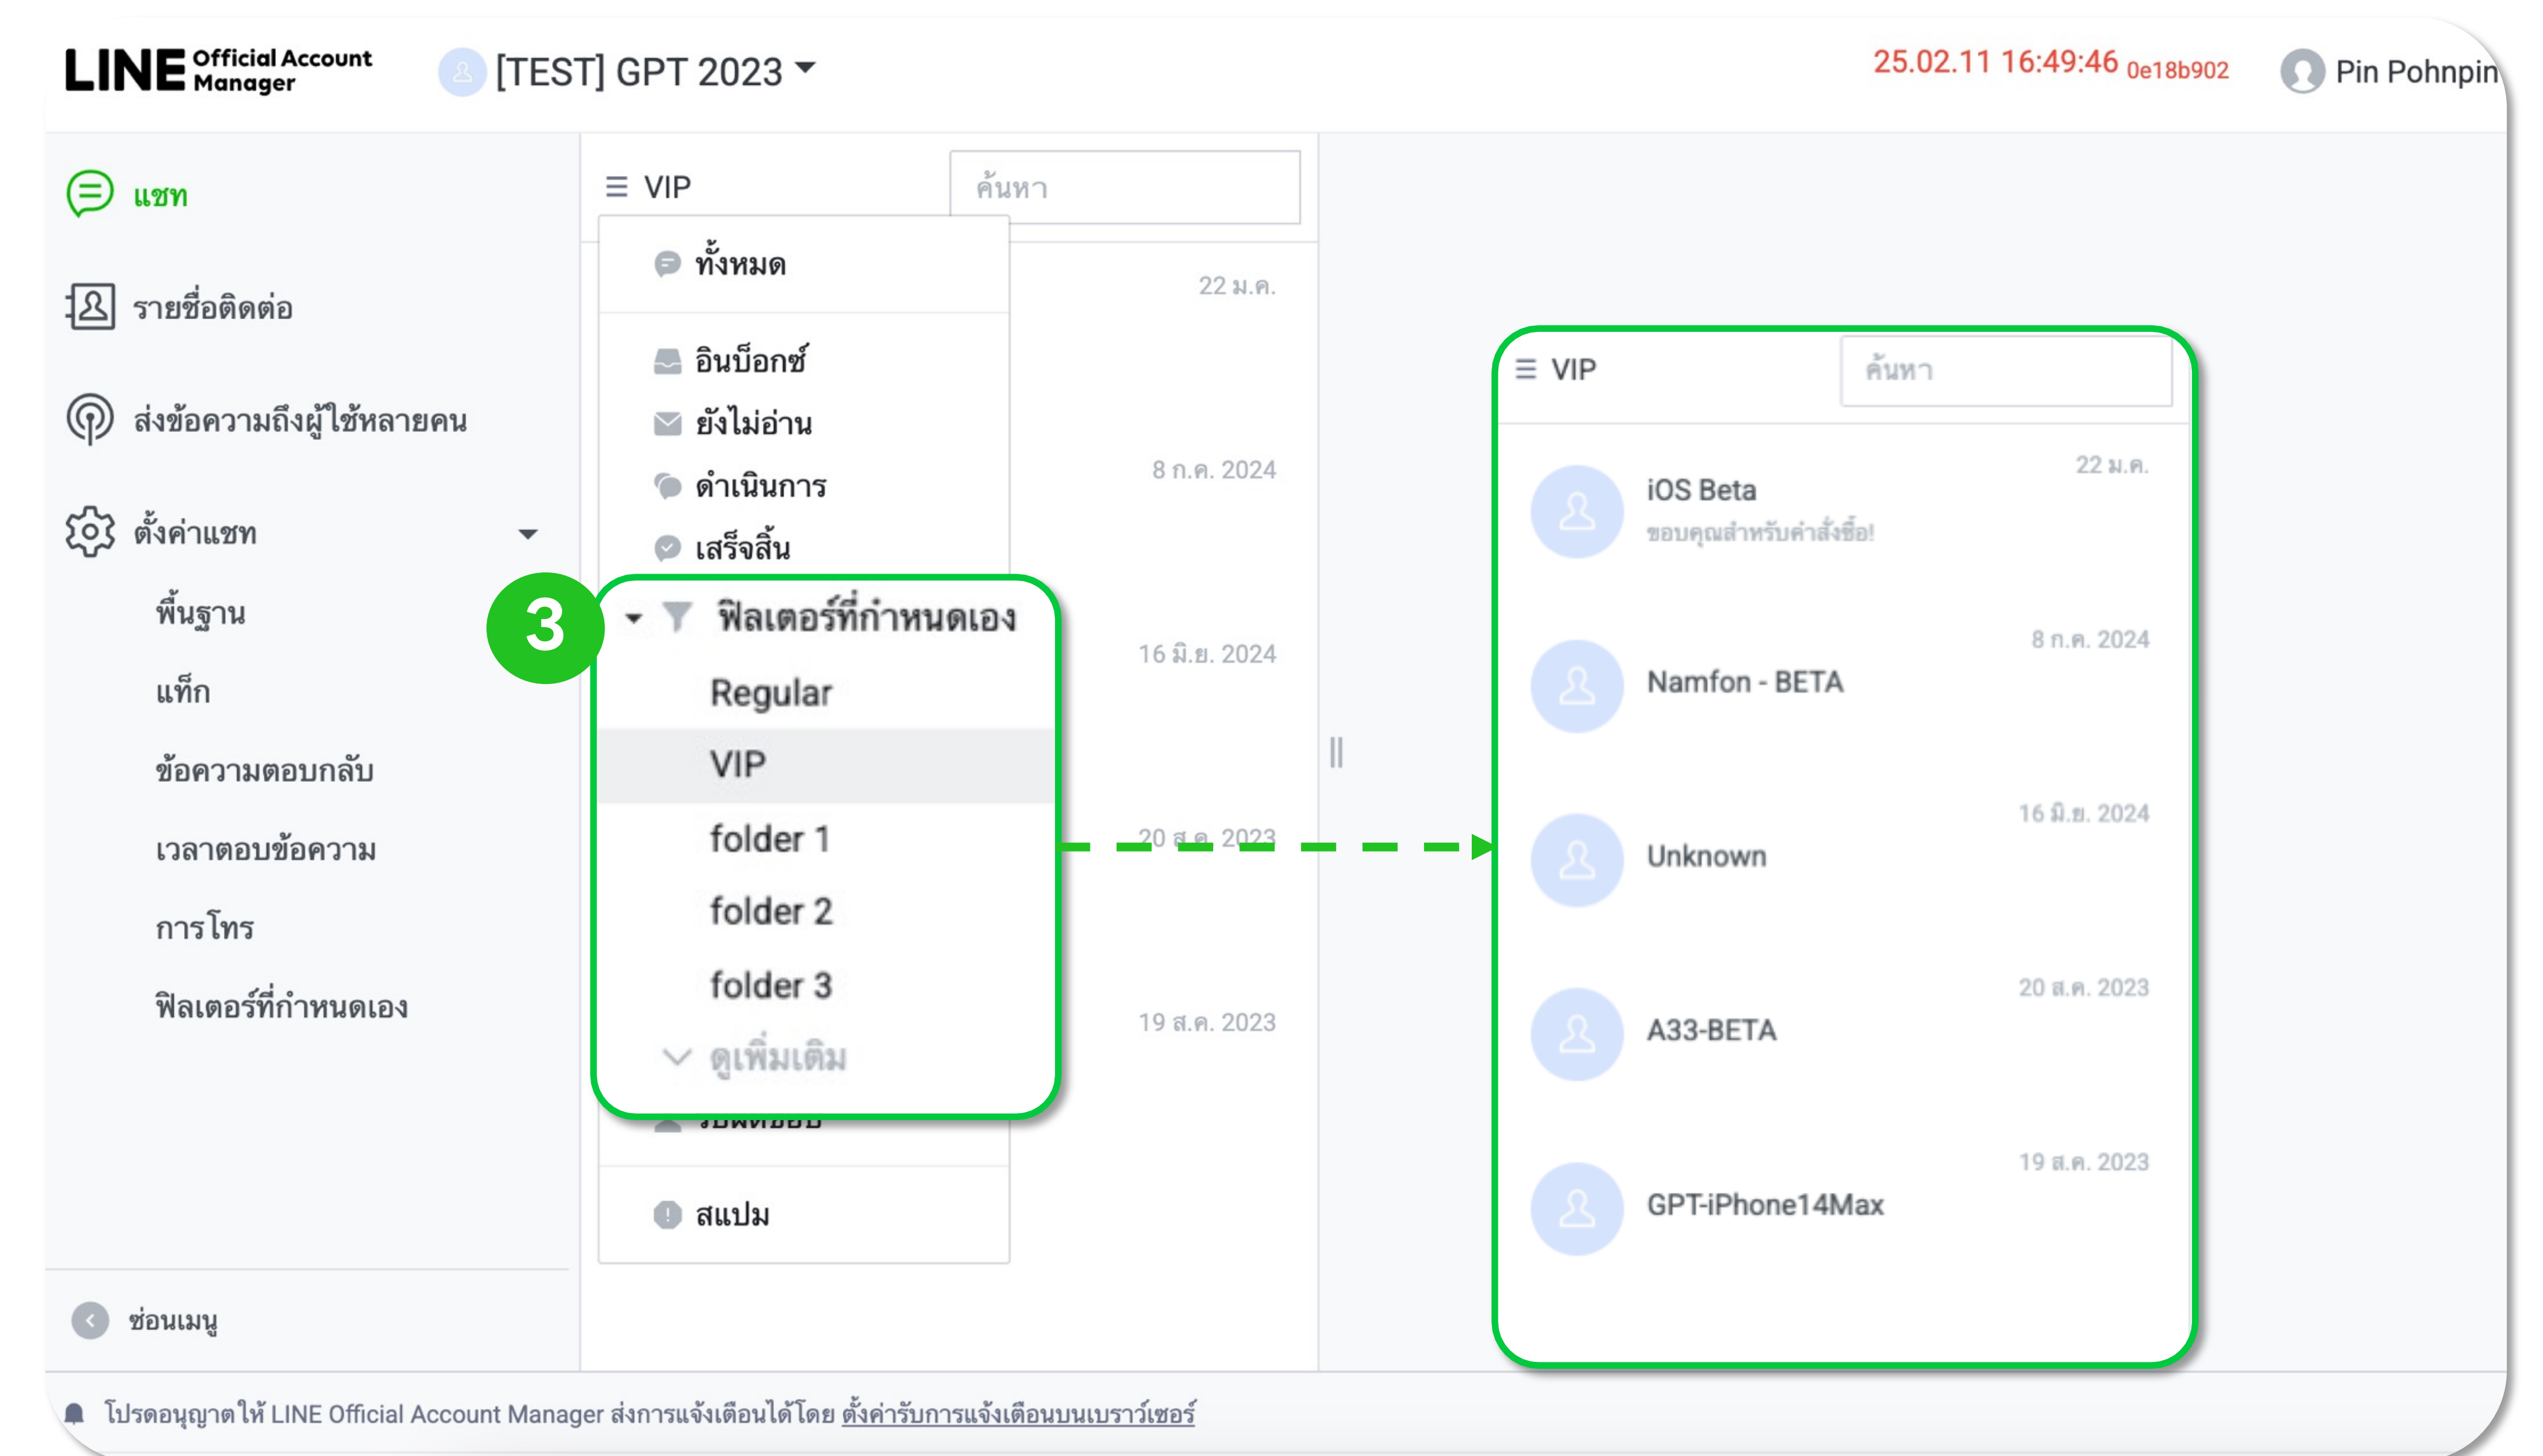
LINE Official Account Manager

[TEST] GPT 2023

25.02.11 16:49:46 0e18b902

Pin Pohnpin

แชท

รายชื่อติดต่อ

ส่งข้อความถึงผู้ใช้หลายคน

ตั้งค่าแชท

พื้นฐาน

แท็ก

ข้อความตอบกลับ

เวลาตอบข้อความ

การโทร

ฟิลเตอร์ที่กำหนดเอง

ซ่อนเมนู

VIP

ค้นหา

ทั้งหมด

อินบ็อกซ์

ยังไม่อ่าน

ดำเนินการ

เสร็จสิ้น

3

ฟิลเตอร์ที่กำหนดเอง

Regular

VIP

folder 1

folder 2

folder 3

ดูเพิ่มเติม

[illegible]

สแปม

22 ม.ค.

8 ก.ค. 2024

16 มิ.ย. 2024

20 ส.ค. 2023

19 ส.ค. 2023

VIP

ค้นหา

iOS Beta

ขอบคุณสำหรับคำสั่งซื้อ!

22 ม.ค.

Namfon - BETA

8 ก.ค. 2024

Unknown

16 มิ.ย. 2024

A33-BETA

20 ส.ค. 2023

GPT-iPhone14Max

19 ส.ค. 2023

โปรดอนุญาตให้ LINE Official Account Manager ส่งการแจ้งเตือนได้โดย ตั้งค่ารับการแจ้งเตือนบนเบราว์เซอร์